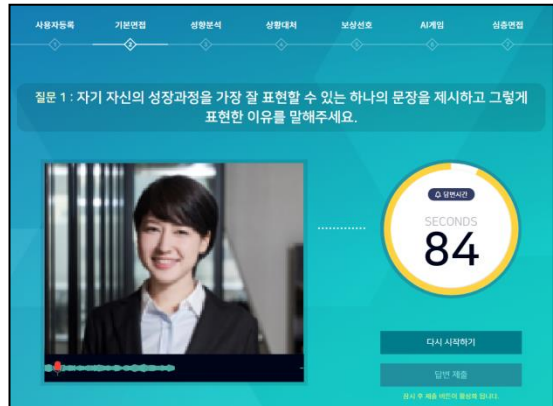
사용자등록 기본면접 성향분석 상황대처 보상선호 AI게임 심층면접

질문 1 : 자기 자신의 성장과정을 가장 잘 표현할 수 있는 하나의 문장을 제시하고 그렇게 표현한 이유를 말해주세요.

답변시간
SECONDS
84

다시 시작하기

답변 제출

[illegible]